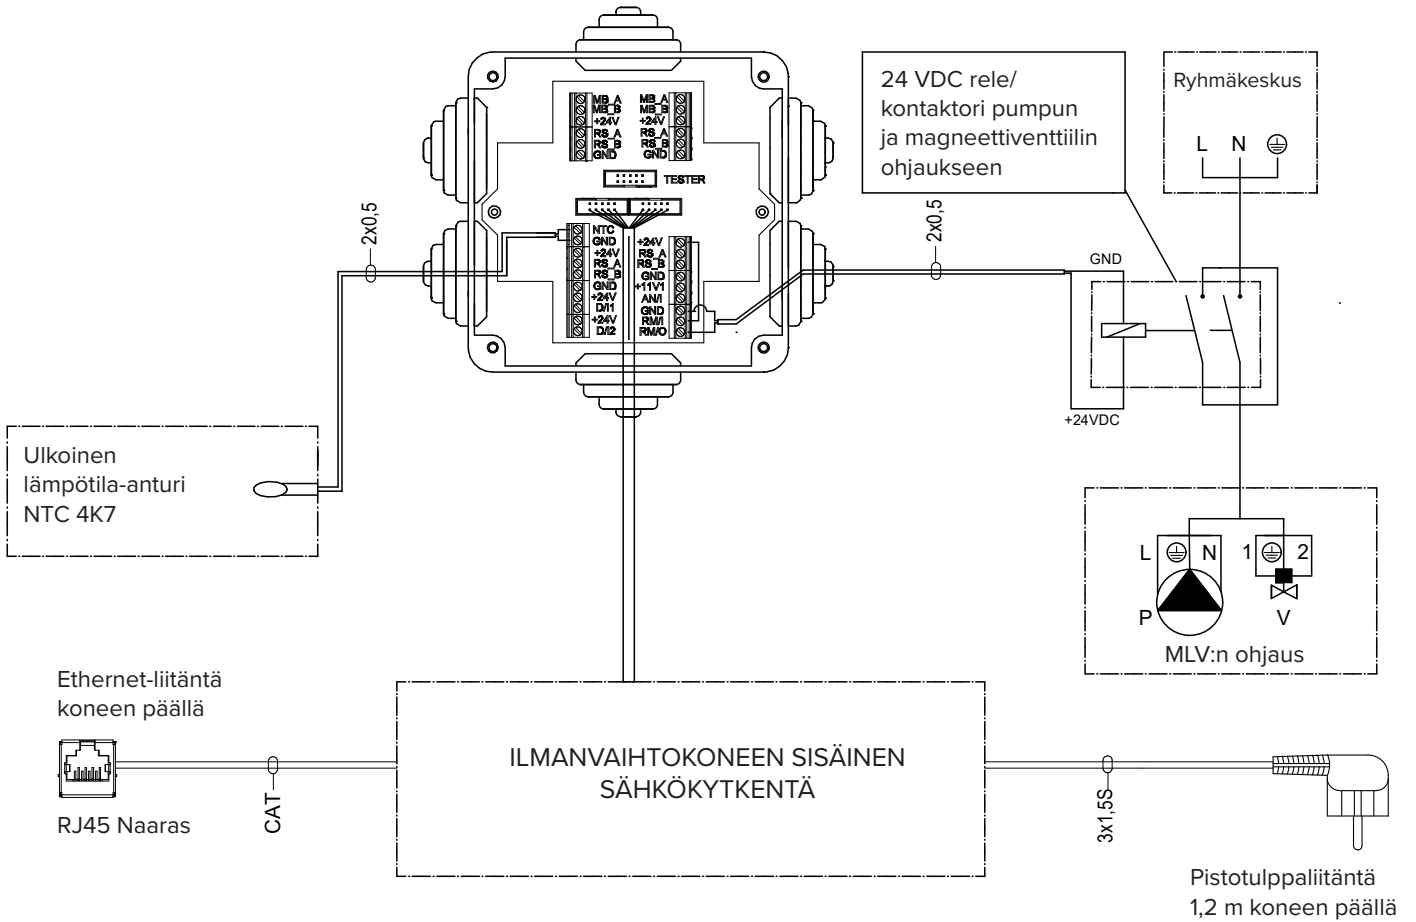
MB_A
MB_B
+24V
RS_A
RS_B
GND

MB_A
MB_B
+24V
RS_A
RS_B
GND

TESTER

NTC
GND
+24V
RS_A
RS_B
GND
+24V
DI/1
+24V
DI/2

+24V
RS_A
RS_B
GND
+11V1
AN/I
GND
RM/I
RM/O

24 VDC rele/ kontaktori pumpun ja magneettiventtiilin ohjaukseen

Ryhmäkeskus

L N

2x0,5

2x0,5

GND

+24VDC

Ulkoinen lämpötila-anturi NTC 4K7

L N 1 2

P V

MLV:n ohjaus

Ethernet-liitäntä koneen päällä

RJ45 Naaras

CAT

ILMANVAIHTOKONEEN SISÄINEN SÄHKÖKYTKENTÄ

3x1,5S

Pistotulppaliitäntä 1,2 m koneen päällä